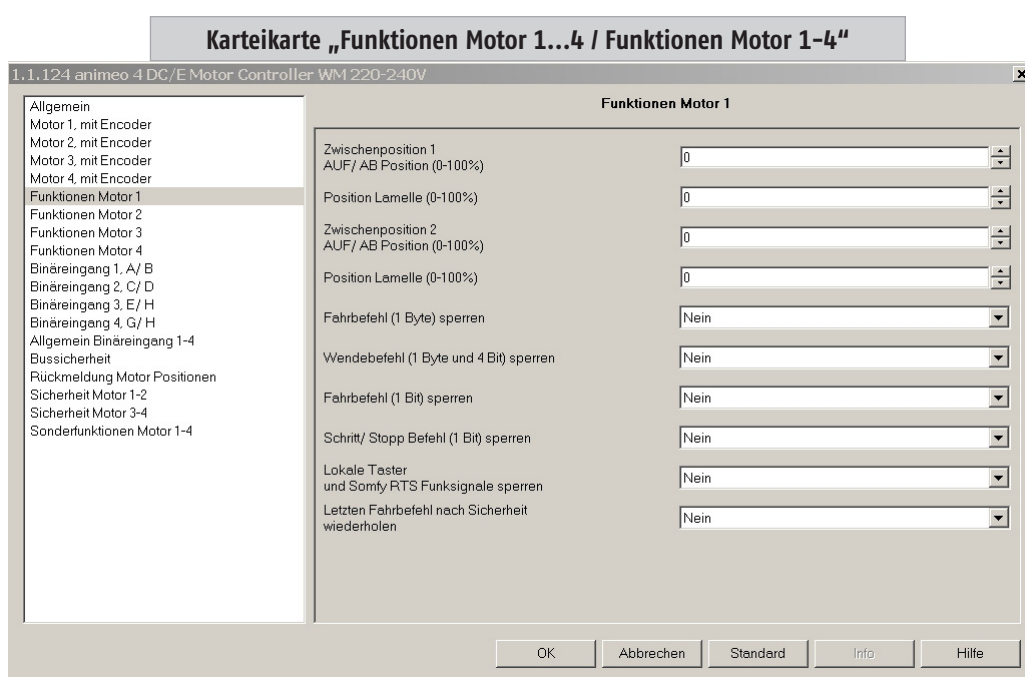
Karteikarte „Funktionen Motor 1...4 / Funktionen Motor 1-4"

1.1.124 animeo 4 DC/E Motor Controller WM 220-240V

Allgemein
Motor 1, mit Encoder
Motor 2, mit Encoder
Motor 3, mit Encoder
Motor 4, mit Encoder
Funktionen Motor 1
Funktionen Motor 2
Funktionen Motor 3
Funktionen Motor 4
Binäreingang 1, A/ B
Binäreingang 2, C/ D
Binäreingang 3, E/ H
Binäreingang 4, G/ H
Allgemein Binäreingang 1-4
Bussicherheit
Rückmeldung Motor Positionen
Sicherheit Motor 1-2
Sicherheit Motor 3-4
Sonderfunktionen Motor 1-4

Funktionen Motor 1

| | |
|---|---|
| Zwischenposition 1 AUF/ AB Position (0-100%) | 0 |
| Position Lamelle (0-100%) | 0 |
| Zwischenposition 2 AUF/ AB Position (0-100%) | 0 |
| Position Lamelle (0-100%) | 0 |
| Fahrbefehl (1 Byte) sperren | Nein |
| Wendebefehl (1 Byte und 4 Bit) sperren | Nein |
| Fahrbefehl (1 Bit) sperren | Nein |
| Schritt/ Stopp Befehl (1 Bit) sperren | Nein |
| Lokale Taster und Somfy RTS Funksignale sperren | Nein |
| Letzten Fahrbefehl nach Sicherheit wiederholen | Nein |

OK Abbrechen Standard Info Hilfe